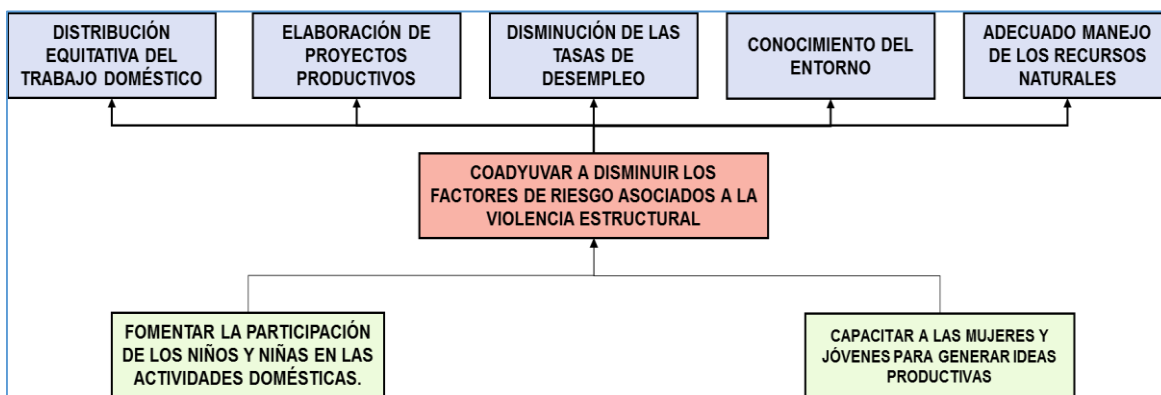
DISTRIBUCIÓN EQUITATIVA DEL TRABAJO DOMÉSTICO

ELABORACIÓN DE PROYECTOS PRODUCTIVOS

DISMINUCIÓN DE LAS TASAS DE DESEMPLEO

CONOCIMIENTO DEL ENTORNO

ADECUADO MANEJO DE LOS RECURSOS NATURALES

COADYUVAR A DISMINUIR LOS FACTORES DE RIESGO ASOCIADOS A LA VIOLENCIA ESTRUCTURAL

FOMENTAR LA PARTICIPACIÓN DE LOS NIÑOS Y NIÑAS EN LAS ACTIVIDADES DOMÉSTICAS.

CAPACITAR A LAS MUJERES Y JÓVENES PARA GENERAR IDEAS PRODUCTIVAS